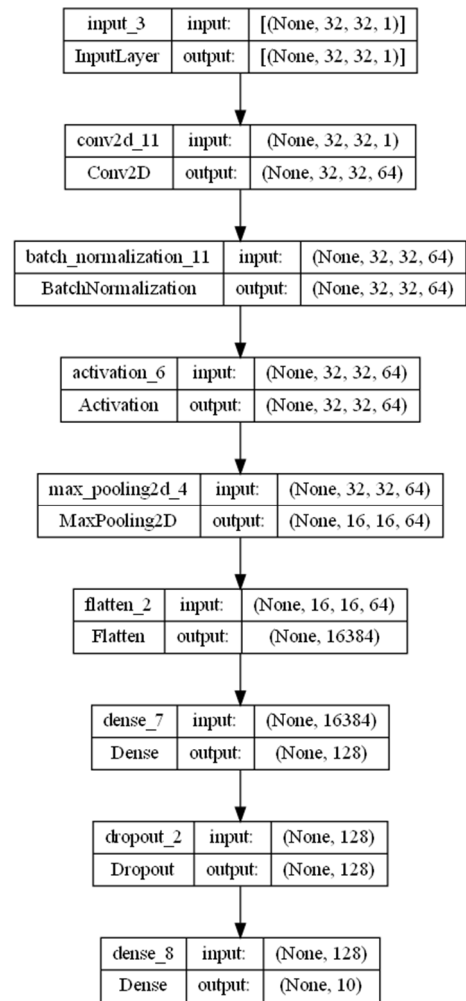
| input_3 | input: | [(None, 32, 32, 1)] |
|---|---|---|
| InputLayer | output: | [(None, 32, 32, 1)] |

| conv2d_11 | input: | (None, 32, 32, 1) |
|---|---|---|
| Conv2D | output: | (None, 32, 32, 64) |

| batch_normalization_11 | input: | (None, 32, 32, 64) |
|---|---|---|
| BatchNormalization | output: | (None, 32, 32, 64) |

| activation_6 | input: | (None, 32, 32, 64) |
|---|---|---|
| Activation | output: | (None, 32, 32, 64) |

| max_pooling2d_4 | input: | (None, 32, 32, 64) |
|---|---|---|
| MaxPooling2D | output: | (None, 16, 16, 64) |

| flatten_2 | input: | (None, 16, 16, 64) |
|---|---|---|
| Flatten | output: | (None, 16384) |

| dense_7 | input: | (None, 16384) |
|---|---|---|
| Dense | output: | (None, 128) |

| dropout_2 | input: | (None, 128) |
|---|---|---|
| Dropout | output: | (None, 128) |

| dense_8 | input: | (None, 128) |
|---|---|---|
| Dense | output: | (None, 10) |